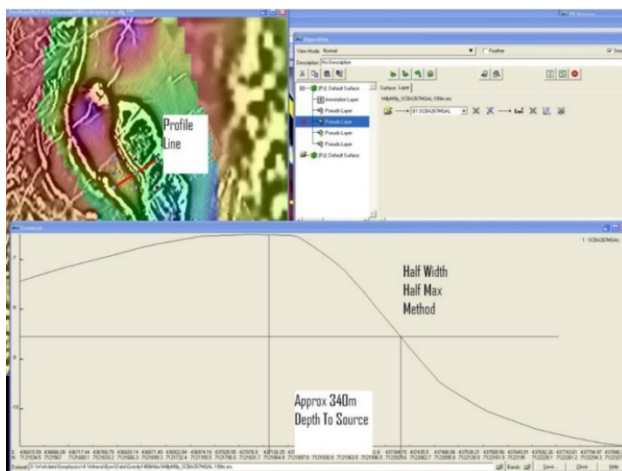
Profile Line

View Mode: Normal
Feather
Description: No Description
Surface Layer
[Pd] Default Surface
Annotation Layer
Pseudo Layer
Pseudo Layer
Pseudo Layer
Pseudo Layer
Pseudo Layer
[Pd] Default Surface

Half Width
Half Max
Method

Approx 340m
Depth To Source

Close
Help